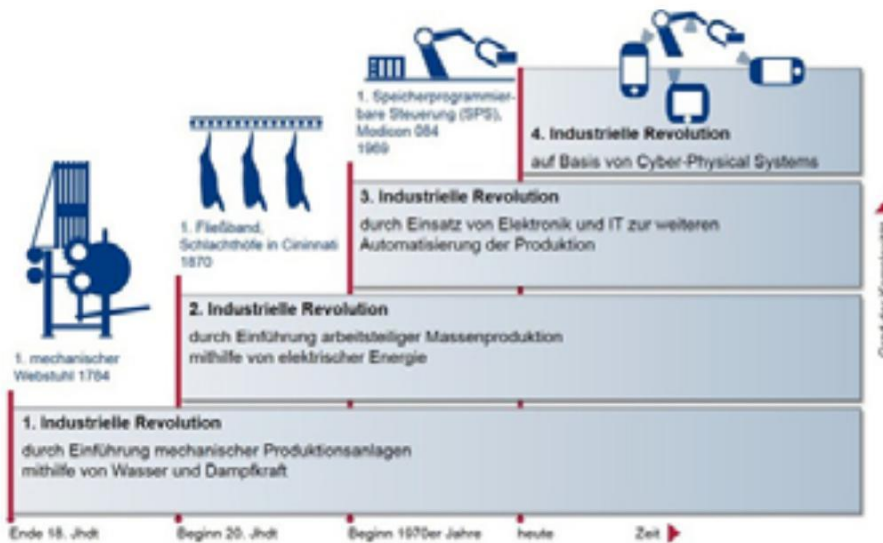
1. Speicherprogrammierbare Steuerung (SPS), Modicon 084 1969

4. Industrielle Revolution
auf Basis von Cyber-Physical Systems

1. Fließband, Schlachthöfe in Cininnati 1870

3. Industrielle Revolution
durch Einsatz von Elektronik und IT zur weiteren Automatisierung der Produktion

1. mechanischer Webstuhl 1784

2. Industrielle Revolution
durch Einführung arbeitsteiliger Massenproduktion mithilfe von elektrischer Energie

1. Industrielle Revolution
durch Einführung mechanischer Produktionsanlagen mithilfe von Wasser und Dampfkraft

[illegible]

Ende 18. Jhdt
Beginn 20. Jhdt
Beginn 1970er Jahre
heute
Zeit